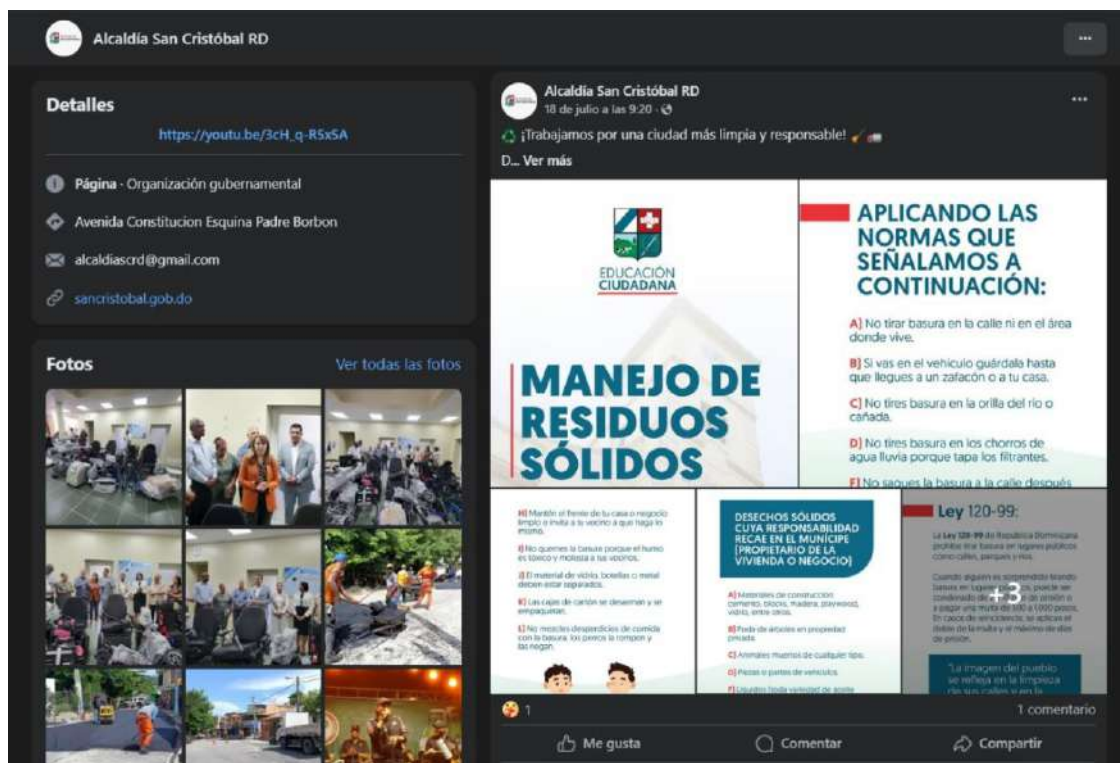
Alcaldía San Cristóbal RD

Detalles

https://youtu.be/3cH_q-R5xSA

Página - Organización gubernamental

Avenida Constitucion Esquina Padre Borbon

alcaldiascrd@gmail.com

sancristobal.gob.do

Fotos

Ver todas las fotos

Alcaldía San Cristóbal RD
18 de julio a las 9:20 ·

¡Trabajamos por una ciudad más limpia y responsable!

D... Ver más

EDUCACIÓN CIUDADANA

MANEJO DE RESIDUOS SÓLIDOS

APLICANDO LAS NORMAS QUE SEÑALAMOS A CONTINUACIÓN:

A] No tirar basura en la calle ni en el área donde vive.

B] Si vas en el vehículo guárdala hasta que llegues a un zafacón o a tu casa.

C] No tires basura en la orilla del río o cañada.

D] No tires basura en los chorros de agua lluvia porque tapa los filtrantes.

F] No saques la basura a la calle después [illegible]

H] Mantén el frente de tu casa o negocio limpio e invita a tu vecino a que haga lo mismo.

I] No quemes la basura porque el humo es tóxico y molesta a tus vecinos.

J] El material de vidrio, botellas o metal deben estar separados.

K] Las cajas de cartón se desarman y se empaquetan.

L] No mezcles desperdicios de comida con la basura, los perros la rompen y las riegan.

DESECHOS SÓLIDOS CUYA RESPONSABILIDAD RECAE EN EL MUNÍCIPE (PROPIETARIO DE LA VIVIENDA O NEGOCIO)

A] Materiales de construcción cemento, blocks, madera, playwood, vidrio, entre otros.

B] Poda de árboles en propiedad privada.

C] Animales muertos de cualquier tipo.

D] Piezas o partes de vehículos.

F] Líquidos toda variedad de aceite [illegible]

Ley 120-99:

La Ley 120-99 de República Dominicana prohíbe tirar basura en lugares públicos como calles, parques y ríos.

Cuando alguien es sorprendido tirando basura en lugares públicos, puede ser condenado de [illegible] de prisión o a pagar una multa de 500 a 1,000 pesos. En casos de reincidencia, se aplicará el doble de la multa y el máximo de días de prisión.

"La imagen del pueblo se refleja en la limpieza de sus calles y en la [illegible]

+3

1

1 comentario

Me gusta

Comentar

Compartir